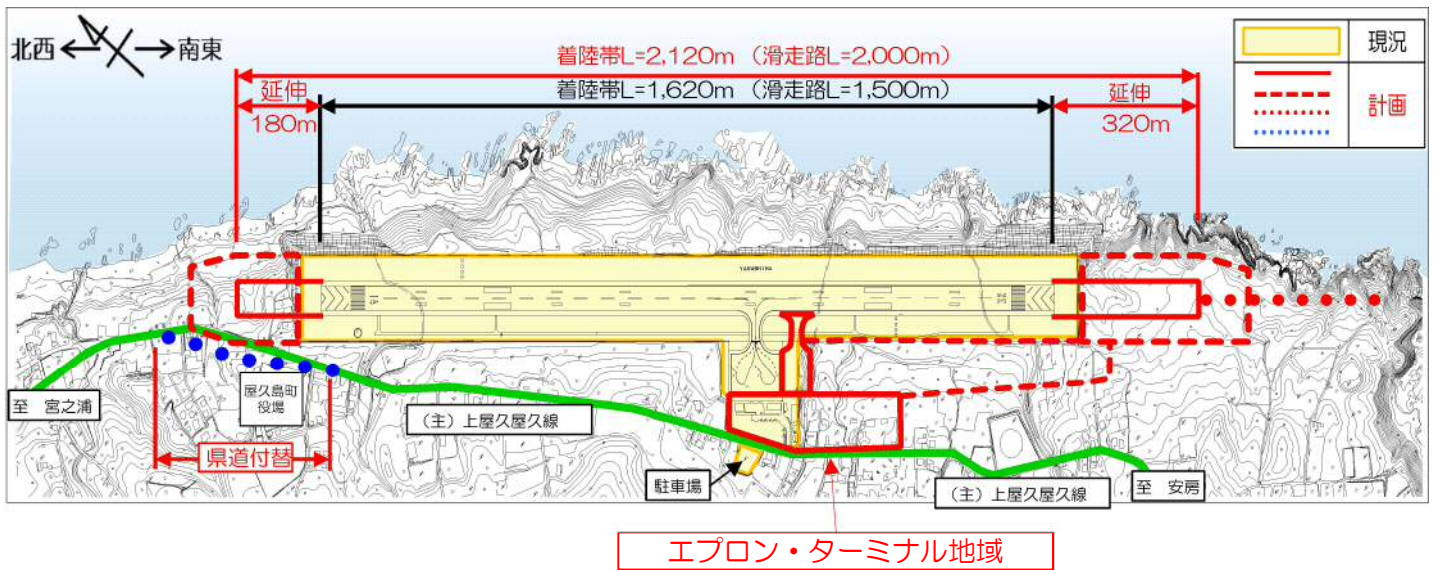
北西 南東

着陸帯L=2,120m（滑走路L=2,000m）

着陸帯L=1,620m（滑走路L=1,500m）

延伸 180m

延伸 320m

| | 現況 |
|---|---|
| | 計画 |

至 宮之浦

屋久島町役場

県道付替

（主）上屋久屋久線

駐車場

（主）上屋久屋久線

至 安房

エプロン・ターミナル地域